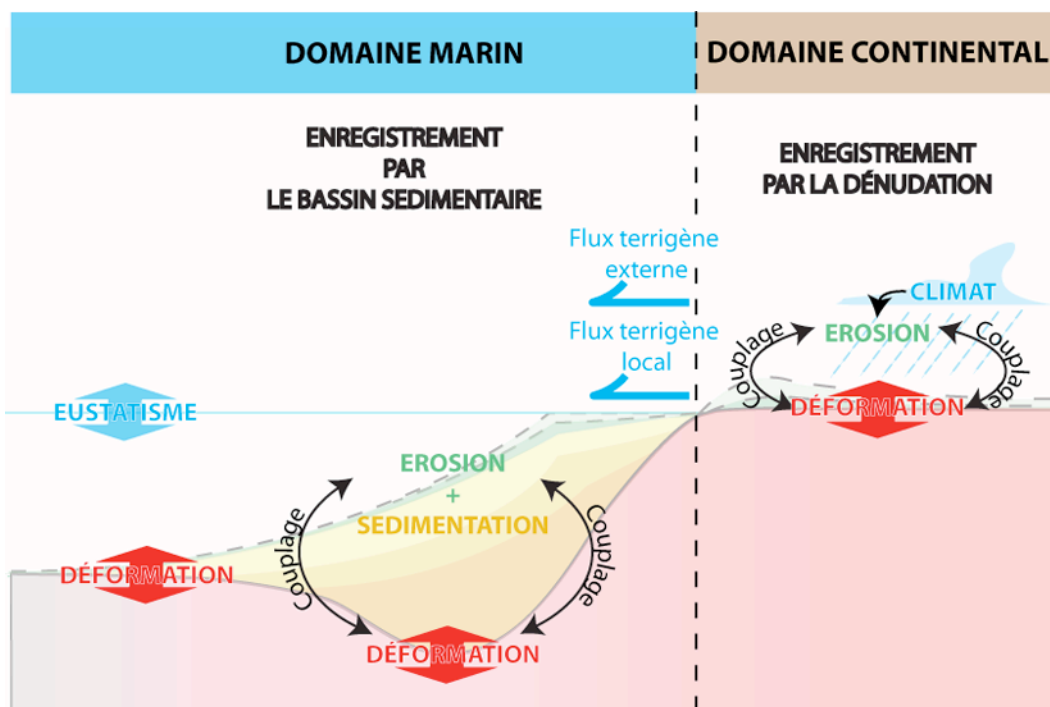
DOMAINE MARIN

DOMAINE CONTINENTAL

ENREGISTREMENT PAR LE BASSIN SEDIMENTAIRE

ENREGISTREMENT PAR LA DÉNUDATION

Flux terrigène externe

Flux terrigène local

CLIMAT

Couplage

EROSION

Couplage

DÉFORMATION

EUSTATISME

EROSION + SEDIMENTATION

Couplage

Couplage

DÉFORMATION

DÉFORMATION